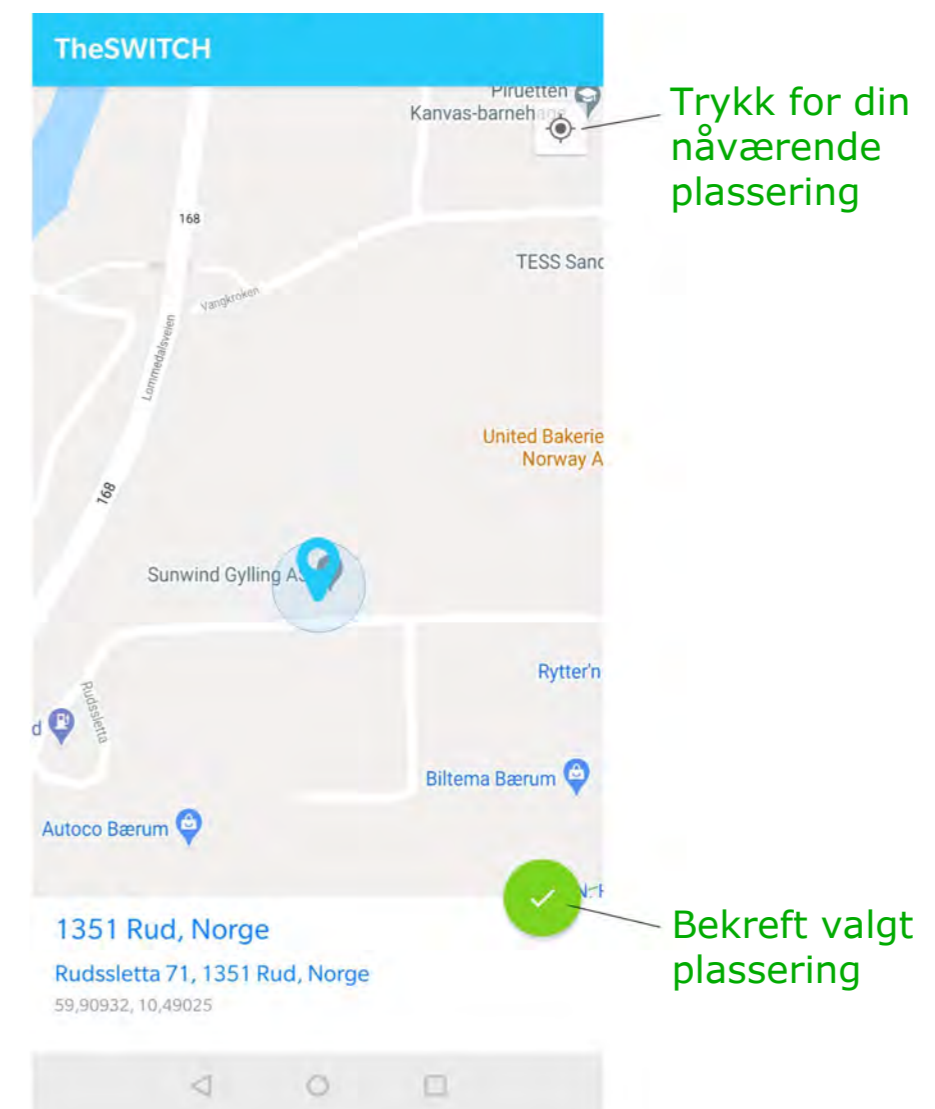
TheSWITCH

Piruetten
Kanvas-barnehage

Trykk for din nåværende plassering

168

TESS Sand

Vangkroken

Lommedalsveien

United Bakeries Norway A

168

Sunwind Gylling AS

Rytter'n

Rudssletta

d

Biltema Bærum

Autoco Bærum

Bekreft valgt plassering

1351 Rud, Norge

Rudssletta 71, 1351 Rud, Norge

59,90932, 10,49025